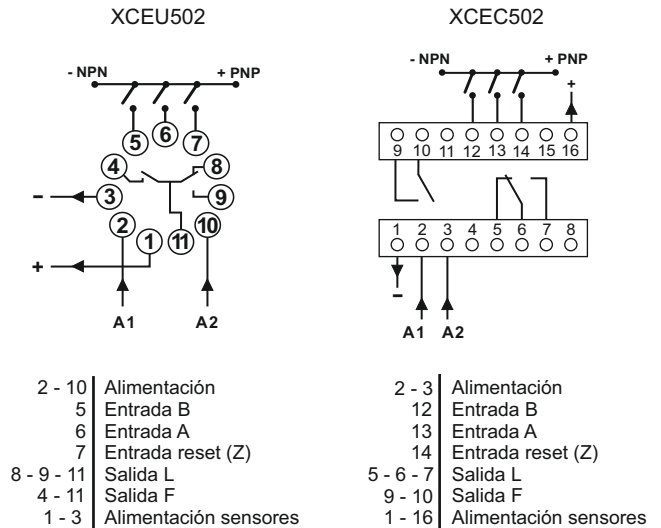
XCEU502

- NPN
+ PNP
5
6
7
4
8
3
9
2
1
11
10
-
+
A1
A2

| | |
|---|---|
| 2 - 10 | Alimentación |
| 5 | Entrada B |
| 6 | Entrada A |
| 7 | Entrada reset (Z) |
| 8 - 9 - 11 | Salida L |
| 4 - 11 | Salida F |
| 1 - 3 | Alimentación sensores |

XCEC502

- NPN
+ PNP
+
9 10 11 12 13 14 15 16
1 2 3 4 5 6 7 8
-
A1 A2

| | |
|---|---|
| 2 - 3 | Alimentación |
| 12 | Entrada B |
| 13 | Entrada A |
| 14 | Entrada reset (Z) |
| 5 - 6 - 7 | Salida L |
| 9 - 10 | Salida F |
| 1 - 16 | Alimentación sensores |